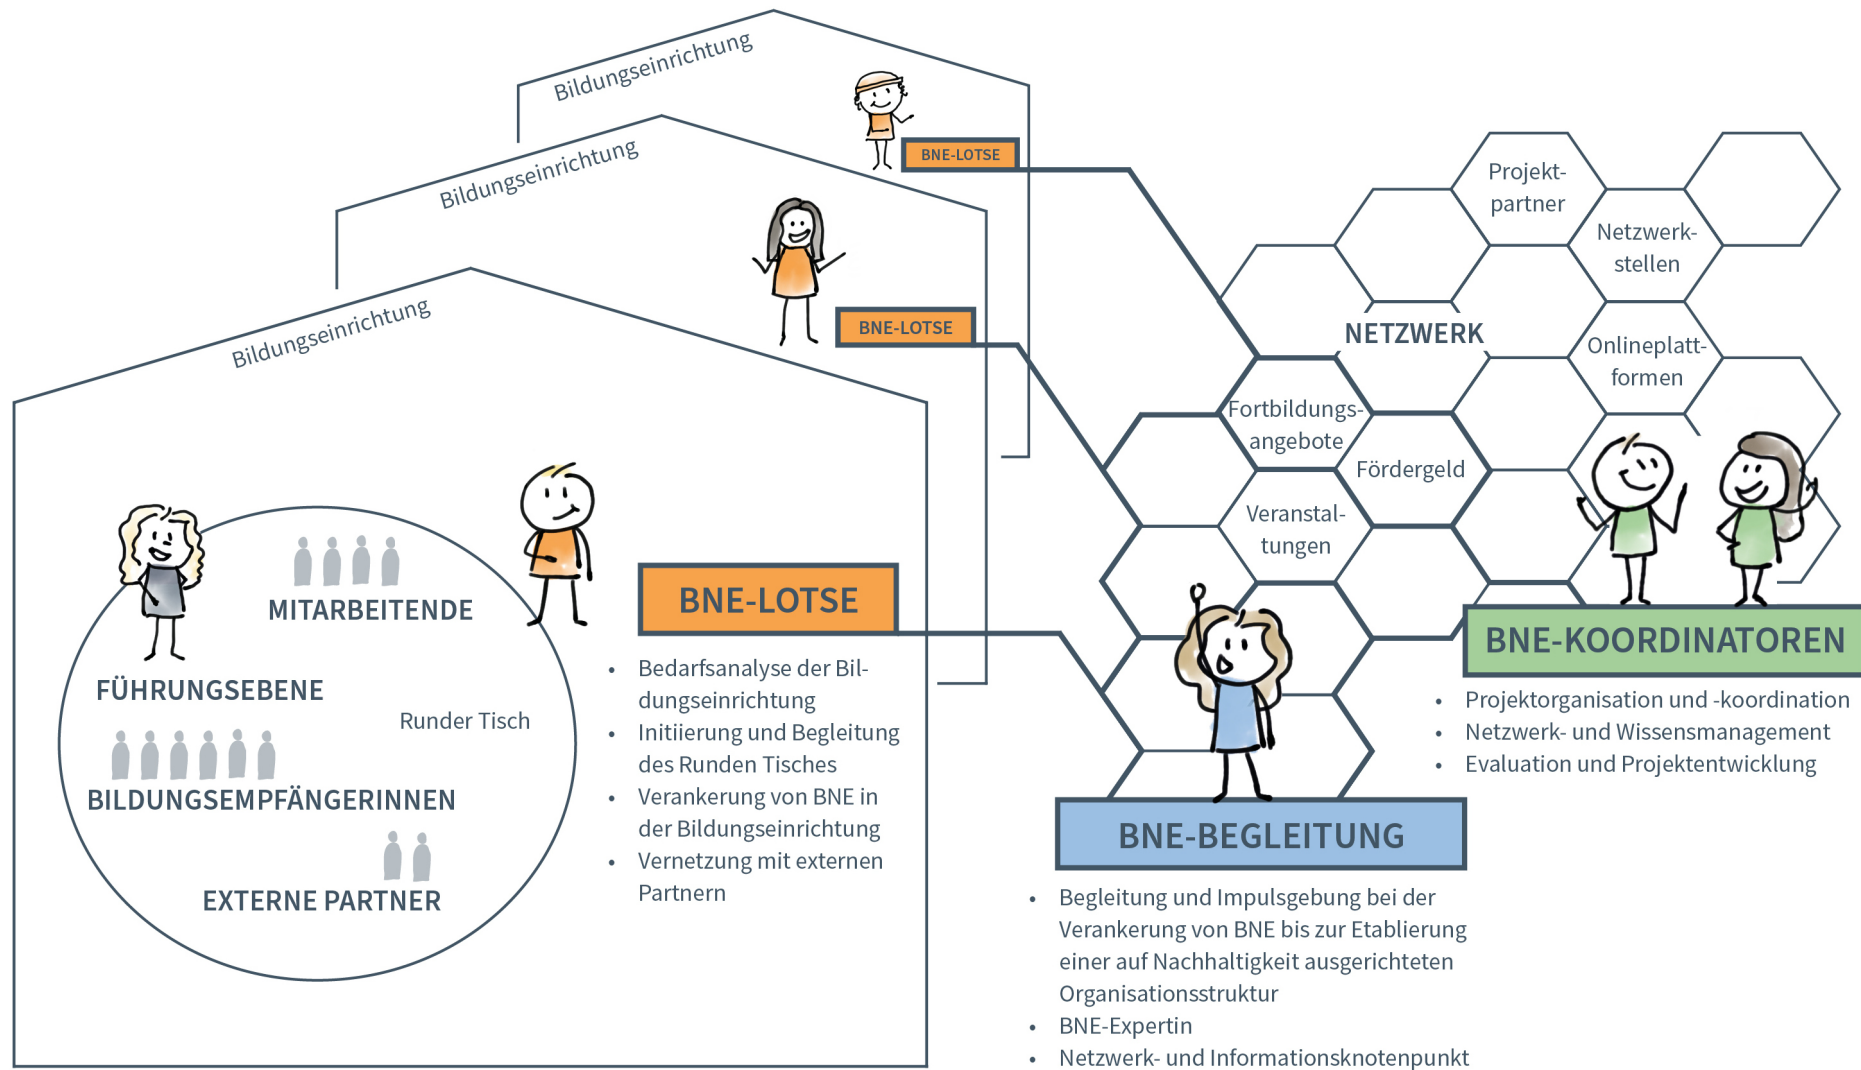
Bildungseinrichtung

BNE-LOTSE

Bildungseinrichtung

BNE-LOTSE

Bildungseinrichtung

MITARBEITENDE

FÜHRUNGSEBENE

Runder Tisch

BILDUNGSEMPFÄNGERINNEN

EXTERNE PARTNER

BNE-LOTSE

- Bedarfsanalyse der Bildungseinrichtung
- Initiierung und Begleitung des Runden Tisches
- Verankerung von BNE in der Bildungseinrichtung
- Vernetzung mit externen Partnern

Projektpartner

Netzwerkstellen

NETZWERK

Onlineplattformen

Fortbildungsangebote

Fördergeld

Veranstaltungen

BNE-KOORDINATOREN

- Projektorganisation und -koordination
- Netzwerk- und Wissensmanagement
- Evaluation und Projektentwicklung

BNE-BEGLEITUNG

- Begleitung und Impulsgebung bei der Verankerung von BNE bis zur Etablierung einer auf Nachhaltigkeit ausgerichteten Organisationsstruktur
- BNE-Expertin
- Netzwerk- und Informationsknotenpunkt